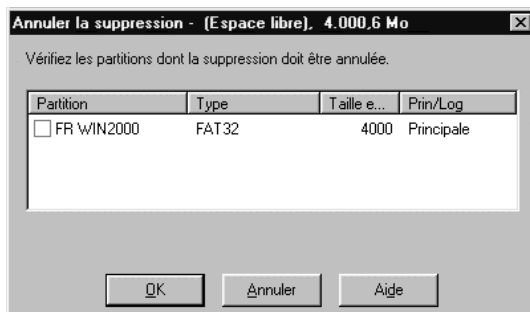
Annuler la suppression - (Espace libre), 4.000,6 Mo

Vérifiez les partitions dont la suppression doit être annulée.

| Partition | Type | Taille e... | Prin/Log |
|---|---|---|---|
| FR WIN2000 | FAT32 | 4000 | Principale |

OK Annuler Aide